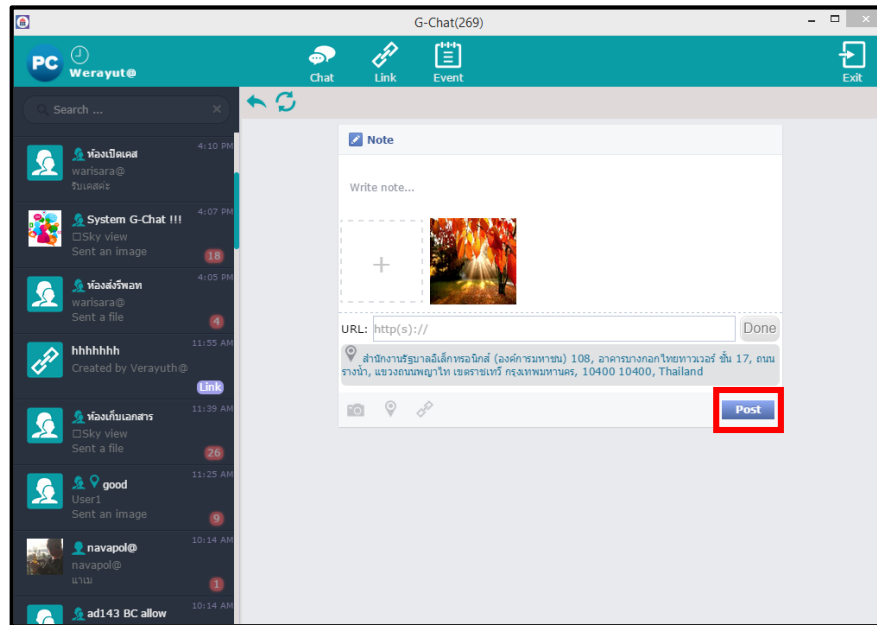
G-Chat(269)

PC Werayut@

Chat Link Event

Exit

Search ...

ห้องเปิดเคส
warisara@
รับเคสค่ะ
4:10 PM

System G-Chat !!!
Sky view
Sent an image
4:07 PM
18

ห้องส่งรีพอท
warisara@
Sent a file
4:05 PM
4

hhhhhhh
Created by Verayuth@
11:55 AM
Link

ห้องเก็บเอกสาร
Sky view
Sent a file
11:39 AM
26

good
User1
Sent an image
11:25 AM
9

navapol@
navapol@
แามม
10:14 AM
1

ad143 BC allow
10:14 AM

Note

Write note...

URL: http(s)://

Done

สำนักงานรัฐบาลอิเล็กทรอนิกส์ (องค์การมหาชน) 108, อาคารบางกอกไทยทาวเวอร์ ชั้น 17, ถนนรางน้ำ, แขวงถนนพญาไท เขตราชเทวี กรุงเทพมหานคร, 10400 10400, Thailand

Post